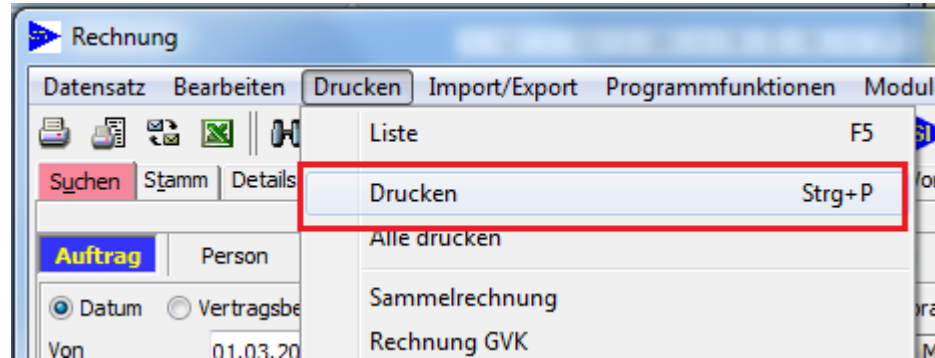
Rechnung

Datensatz Bearbeiten Drucken Import/Export Programmfunktionen Modul

Suchen Stamm Details

Auftrag Person

Datum Vertragsbe

Von 01.03.20

Liste F5

Drucken Strg+P

Alle drucken

Sammelrechnung

Rechnung GVK